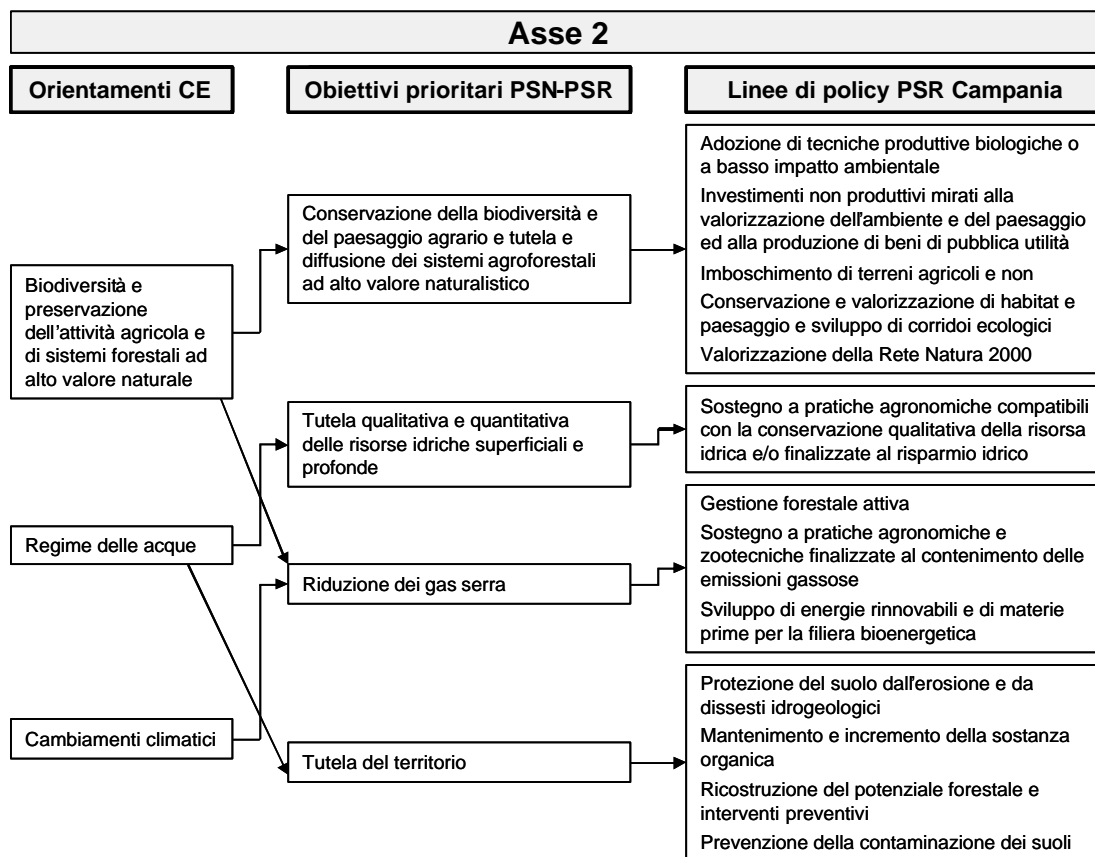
Asse 2

Orientamenti CE

Obiettivi prioritari PSN-PSR

Linee di policy PSR Campania

Biodiversità e preservazione dell'attività agricola e di sistemi forestali ad alto valore naturale

Regime delle acque

Cambiamenti climatici

Conservazione della biodiversità e del paesaggio agrario e tutela e diffusione dei sistemi agroforestali ad alto valore naturalistico

Tutela qualitativa e quantitativa delle risorse idriche superficiali e profonde

Riduzione dei gas serra

Tutela del territorio

Adozione di tecniche produttive biologiche o a basso impatto ambientale

Investimenti non produttivi mirati alla valorizzazione dell'ambiente e del paesaggio ed alla produzione di beni di pubblica utilità

Imboschimento di terreni agricoli e non

Conservazione e valorizzazione di habitat e paesaggio e sviluppo di corridoi ecologici

Valorizzazione della Rete Natura 2000

Sostegno a pratiche agronomiche compatibili con la conservazione qualitativa della risorsa idrica e/o finalizzate al risparmio idrico

Gestione forestale attiva

Sostegno a pratiche agronomiche e zootecniche finalizzate al contenimento delle emissioni gassose

Sviluppo di energie rinnovabili e di materie prime per la filiera bioenergetica

Protezione del suolo dall'erosione e da dissesti idrogeologici

Mantenimento e incremento della sostanza organica

Ricostruzione del potenziale forestale e interventi preventivi

Prevenzione della contaminazione dei suoli